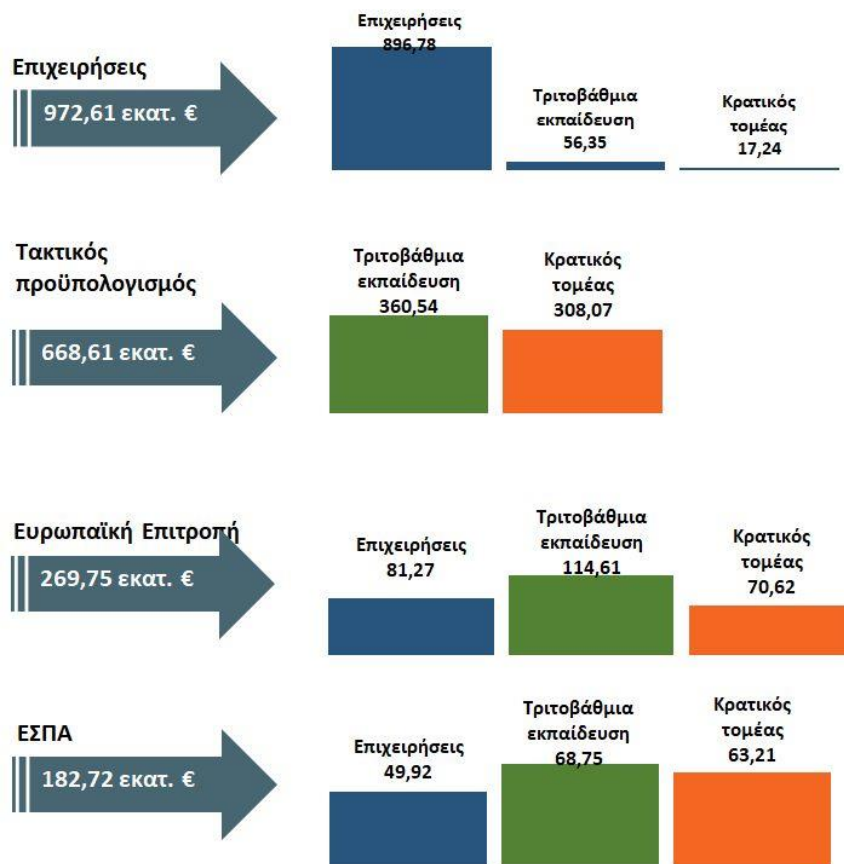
Επιχειρήσεις

972,61 εκατ. €

Επιχειρήσεις
896,78

Τριτοβάθμια εκπαίδευση
56,35

Κρατικός τομέας
17,24

Τακτικός προϋπολογισμός

668,61 εκατ. €

Τριτοβάθμια εκπαίδευση
360,54

Κρατικός τομέας
308,07

Ευρωπαϊκή Επιτροπή

269,75 εκατ. €

Επιχειρήσεις
81,27

Τριτοβάθμια εκπαίδευση
114,61

Κρατικός τομέας
70,62

ΕΣΠΑ

182,72 εκατ. €

Επιχειρήσεις
49,92

Τριτοβάθμια εκπαίδευση
68,75

Κρατικός τομέας
63,21